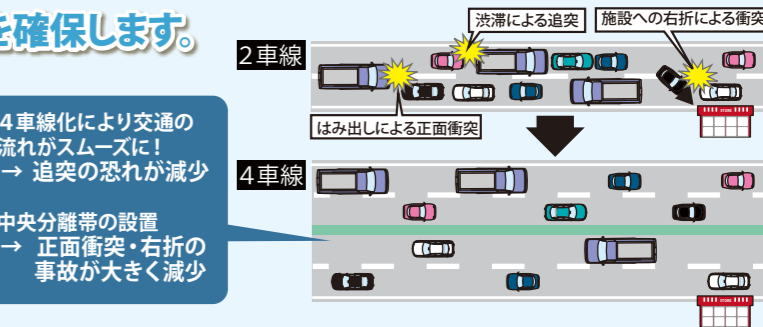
を確保します。

渋滞による追突

施設への右折による衝突

2車線

はみ出しによる正面衝突

4車線

4車線化により交通の流れがスムーズに！
→ 追突の恐れが減少

中央分離帯の設置
→ 正面衝突・右折の事故が大きく減少